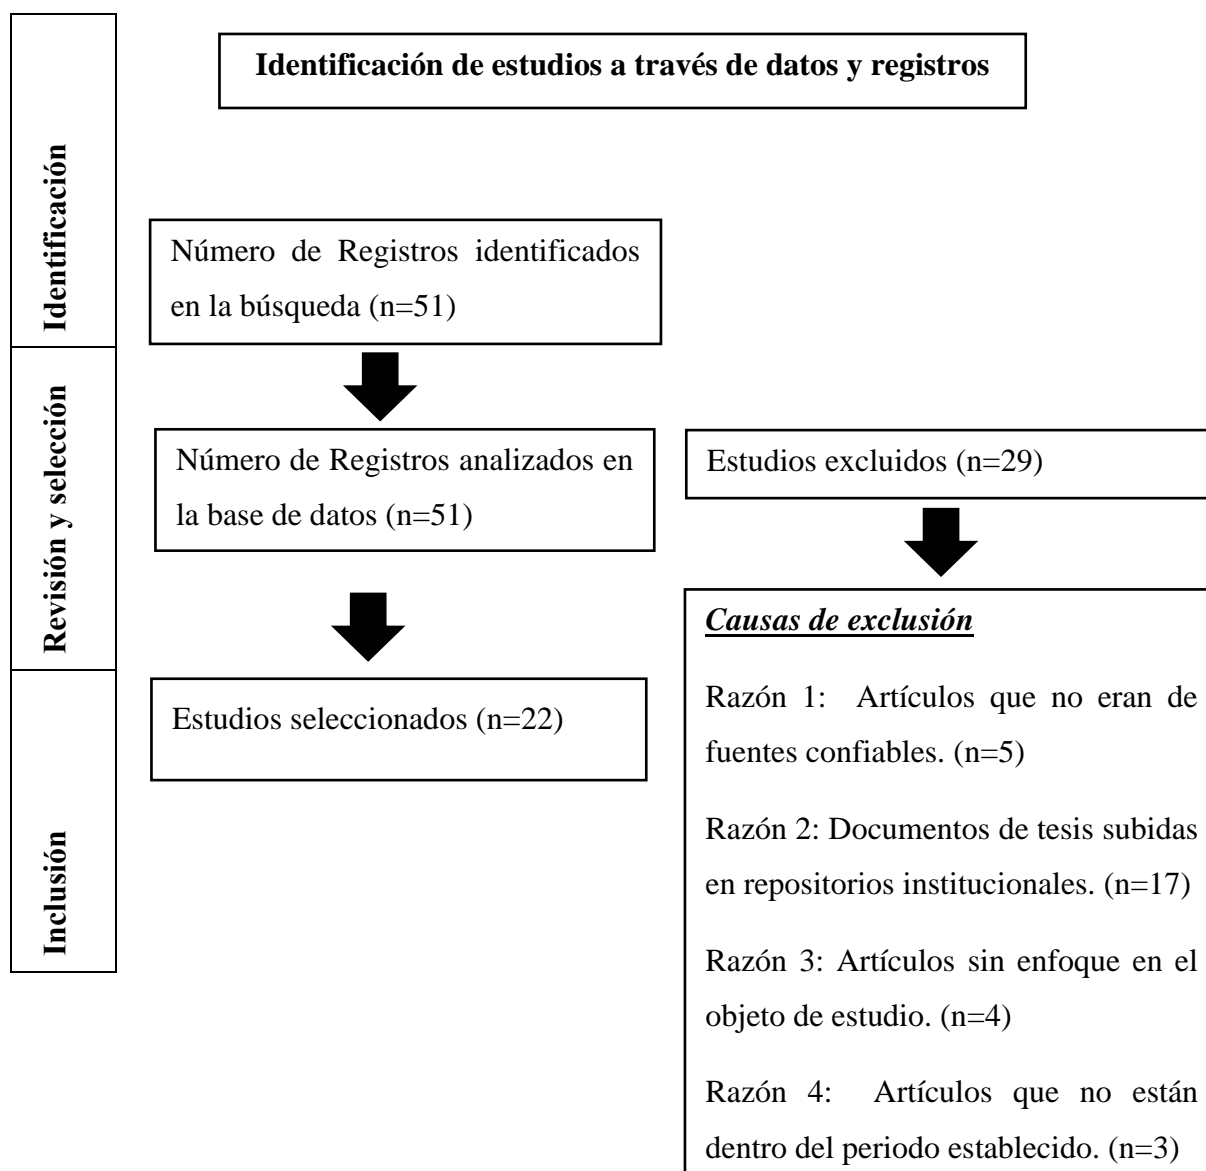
Identificación de estudios a través de datos y registros

Identificación

Número de Registros identificados en la búsqueda (n=51)

Revisión y selección

Número de Registros analizados en la base de datos (n=51)

Estudios excluidos (n=29)

Causas de exclusión

Inclusión

Estudios seleccionados (n=22)

Razón 1: Artículos que no eran de fuentes confiables. (n=5)

Razón 2: Documentos de tesis subidas en repositorios institucionales. (n=17)

Razón 3: Artículos sin enfoque en el objeto de estudio. (n=4)

Razón 4: Artículos que no están dentro del periodo establecido. (n=3)